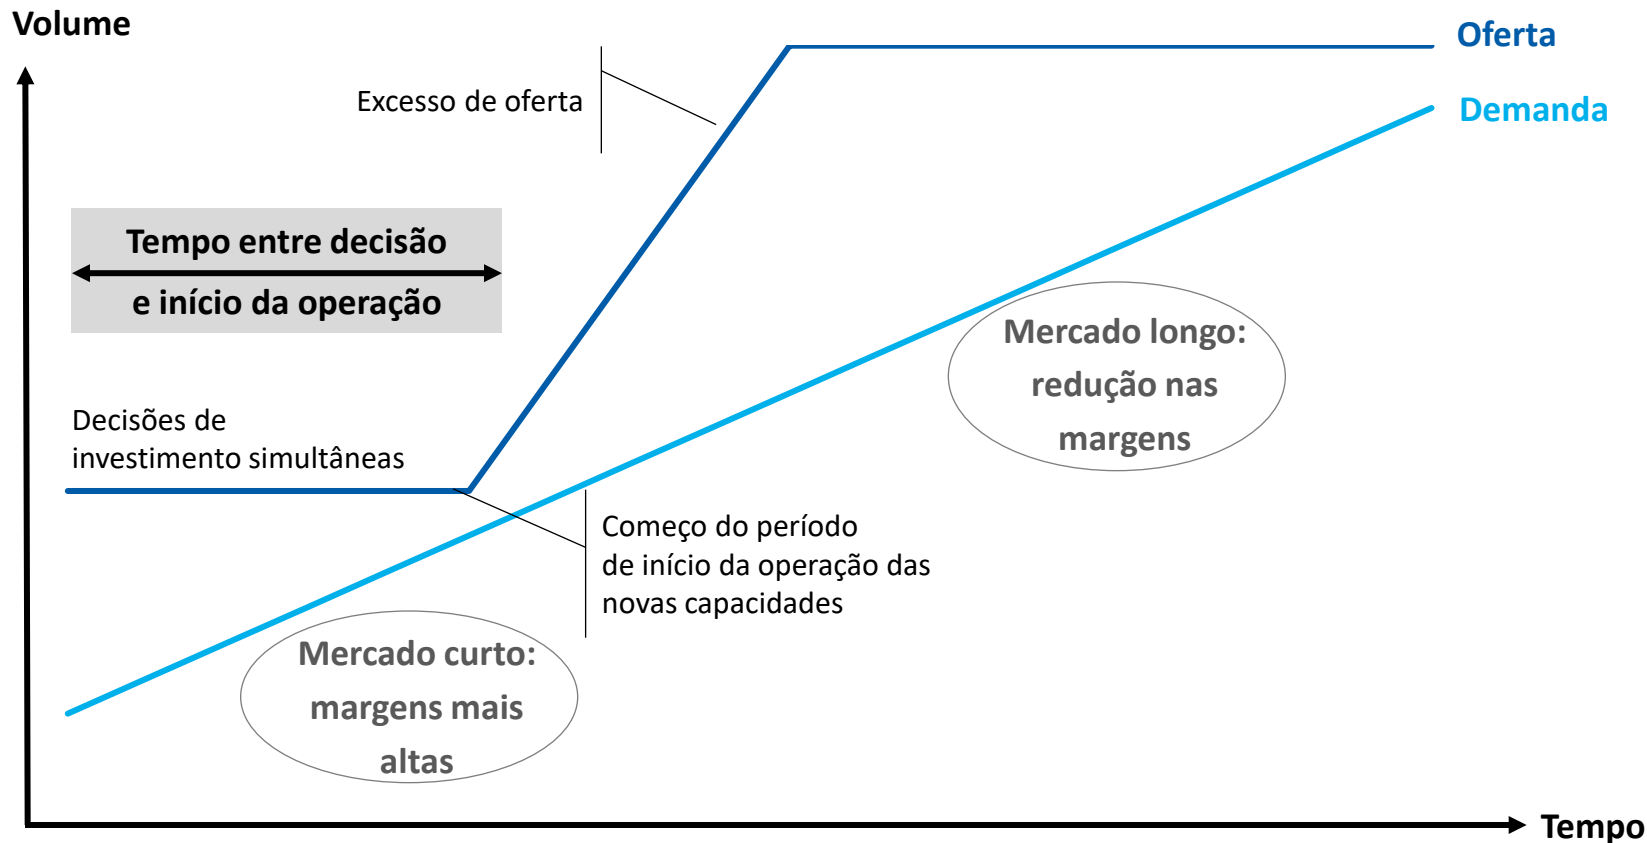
Volume

Oferta

Demanda

Excesso de oferta

Tempo entre decisão
e início da operação

Mercado longo: redução nas margens

Decisões de investimento simultâneas

Começo do período de início da operação das novas capacidades

Mercado curto: margens mais altas

Tempo